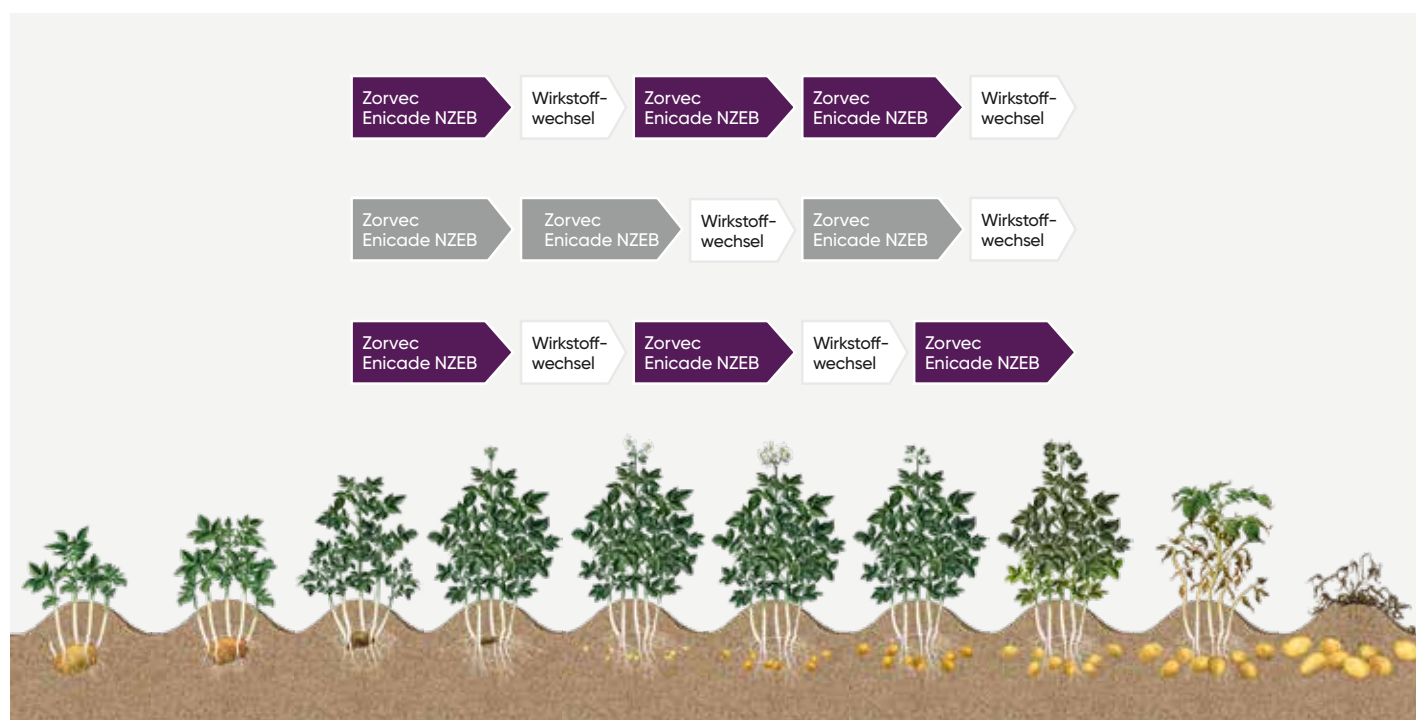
Zorvec Enicade NZEB
Wirkstoffwechsel
Zorvec Enicade NZEB
Zorvec Enicade NZEB
Wirkstoffwechsel

Zorvec Enicade NZEB
Zorvec Enicade NZEB
Wirkstoffwechsel
Zorvec Enicade NZEB
Wirkstoffwechsel

Zorvec Enicade NZEB
Wirkstoffwechsel
Zorvec Enicade NZEB
Wirkstoffwechsel
Zorvec Enicade NZEB